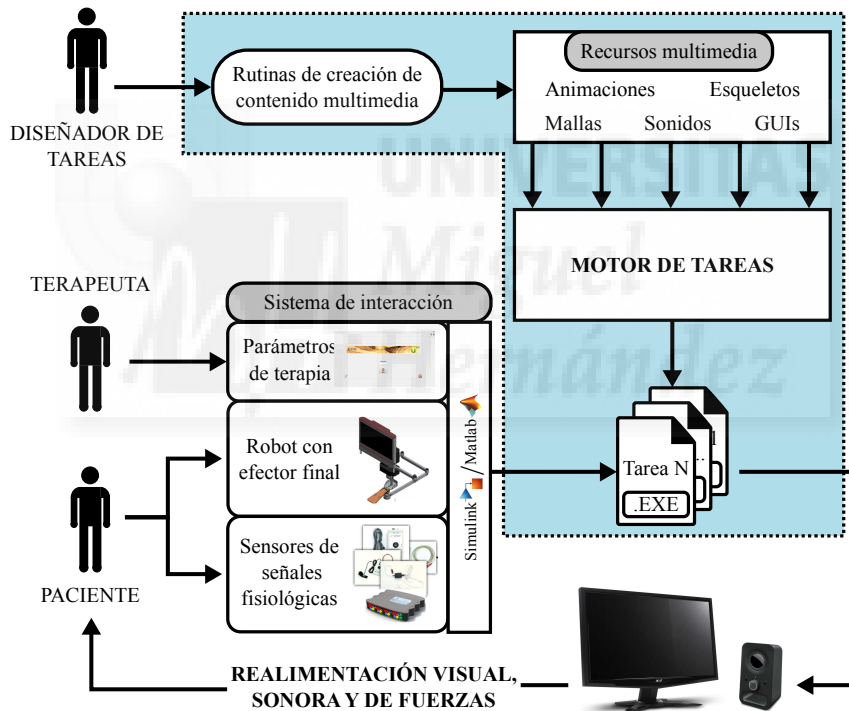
DISEÑADOR DE TAREAS

Rutinas de creación de contenido multimedia

Recursos multimedia

Animaciones

Esqueletos

Mallas

Sonidos

GUIs

MOTOR DE TAREAS

TERAPEUTA

Sistema de interacción

Parámetros de terapia

Robot con efector final

Sensores de señales fisiológicas

Simulink / Matlab

Tarea N

.EXE

PACIENTE

REALIMENTACIÓN VISUAL, SONORA Y DE FUERZAS

UNIVERSITAS Miguel Hernández